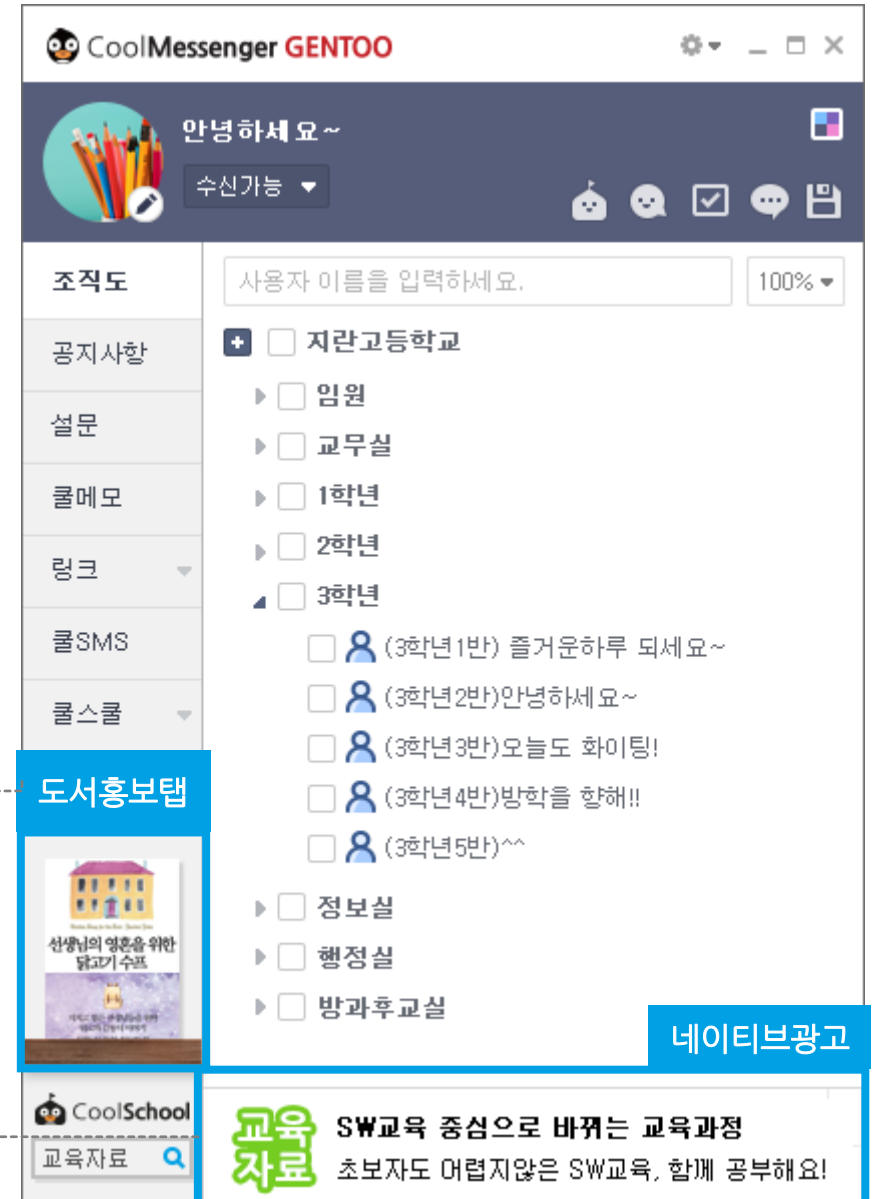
CoolMessenger GENTOO

안녕하세요~
수신가능

조직도
공지사항
설문
쿨메모
링크
쿨SMS
쿨스쿨

사용자 이름을 입력하세요.
100%

지란고등학교
임원
교무실
1학년
2학년
3학년
(3학년1반) 즐거운하루 되세요~
(3학년2반)안녕하세요~
(3학년3반)오늘도 화이팅!
(3학년4반)방학을 향해!!
(3학년5반)^^
정보실
행정실
방과후교실

도서홍보탭

선생님의 영혼을 위한 닭고기 수프

네이티브광고

CoolSchool
교육자료

교육자료
SW교육 중심으로 바뀌는 교육과정
초보자도 어렵지않은 SW교육, 함께 공부해요!